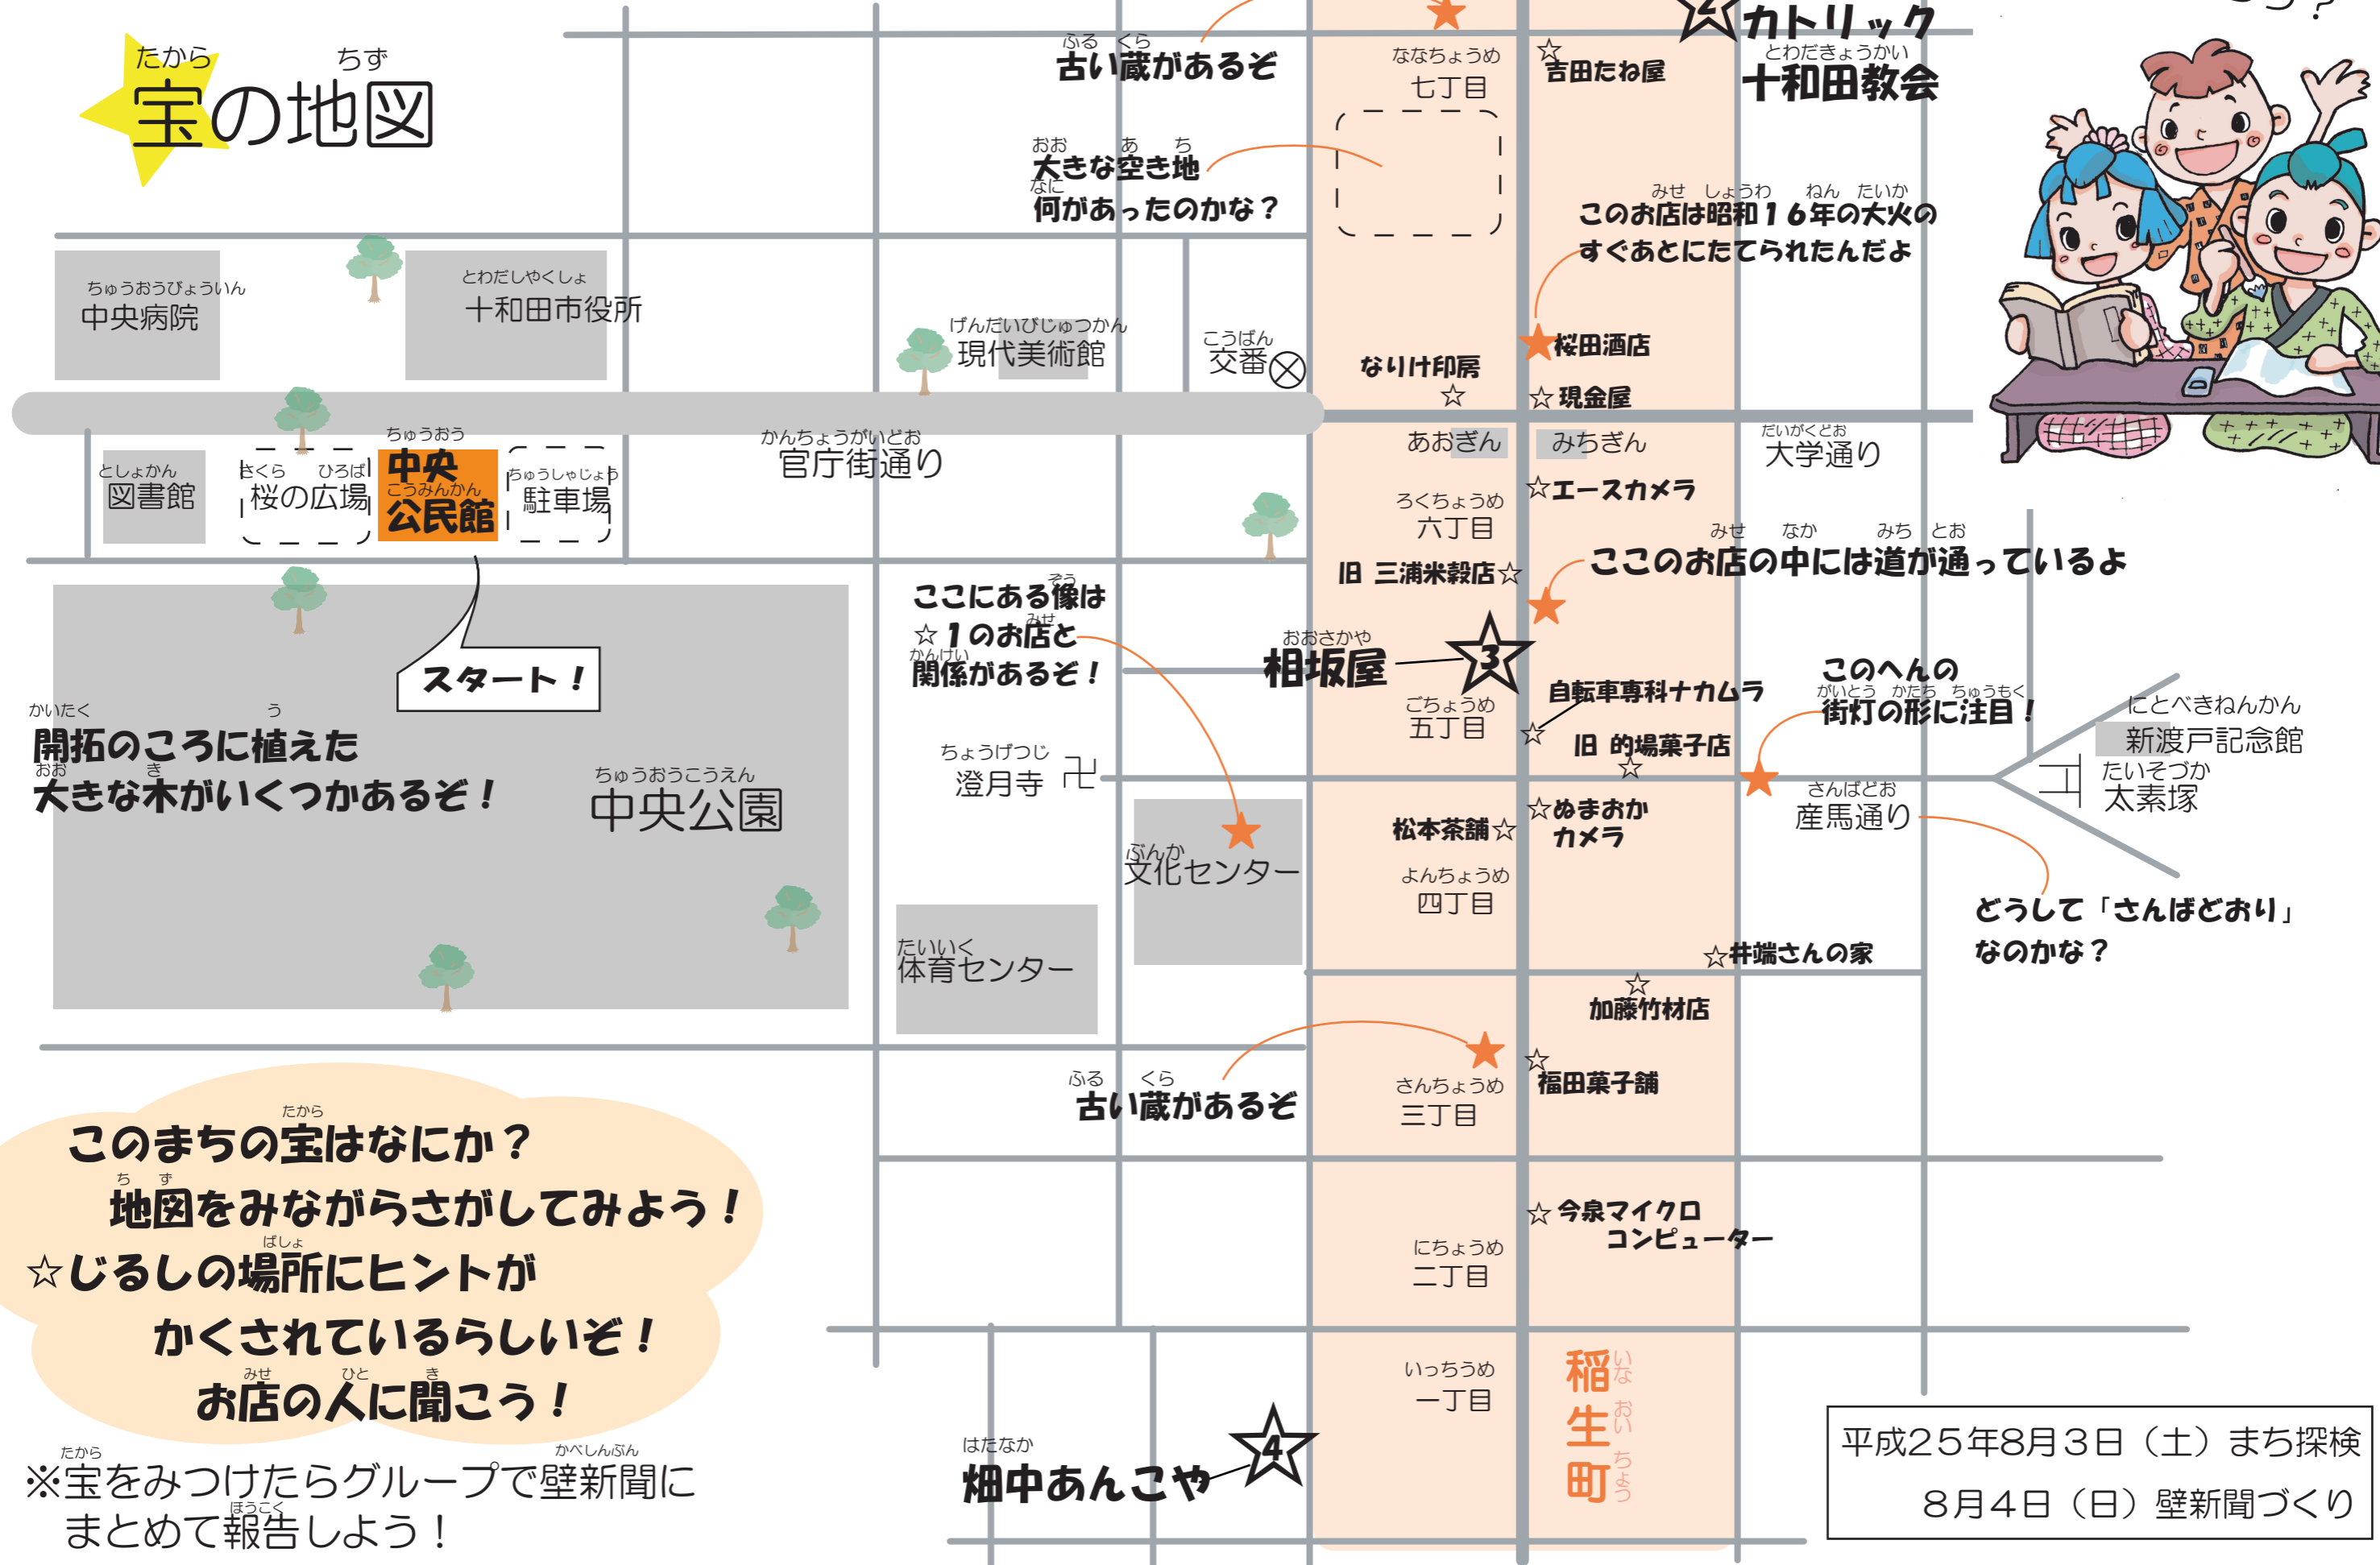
たから ちず
宝の地図

ふる くら
古い蔵があるぞ

ななちょうめ
七丁目

☆吉田たね屋

カトリック
とわだきょうかい
十和田教会

おお あ ち
大きな空き地
なに
何があったのかな？

みせ しょうわ ねん たいか
このお店は昭和16年の大火の
すぐあとにたてられたんだよ

ちゅうおうびょういん
中央病院

とわだしやくしょ
十和田市役所

げんだいびじゅつかん
現代美術館

こうばん
交番

なりけ印房
☆

桜田酒店
☆現金屋

かんちょうがいどお
官庁街通り

あおぎん
みちぎん

だいがくどお
大学通り

としょかん
図書館

さくら ひろば
桜の広場

ちゅうおう
中央
こうみんかん
公民館

ちゅうしゃじょう
駐車場

ろくちょうめ
六丁目

☆エースカメラ

みせ なか みち とお
ここのお店の中には道が通っているよ

旧 三浦米穀店☆

ぞう
ここにある像は
みせ
☆1のお店と
かんけい
関係があるぞ！

おおさかや
相坂屋

3

自転車専科ナカムラ

ごちょうめ
五丁目
☆

旧 的場菓子店
☆

このへんの
がいとう かたち ちゅうもく
街灯の形に注目！

にとべきねんかん
新渡戸記念館

たいそづか
太素塚

スタート！

かいたく う
開拓のころに植えた
おお き
大きな木がいくつかあるぞ！

ちゅうおうこうえん
中央公園

ちょうげつじ
澄月寺

さんばどお
産馬通り

☆ぬまおか
カメラ

松本茶舗☆

ぶんか
文化センター

よんちょうめ
四丁目

どうして「さんばどおり」
なのかな？

たいいく
体育センター

☆井端さんの家

☆
加藤竹材店

ふる くら
古い蔵があるぞ

さんちょうめ
三丁目

☆
福田菓子舗

たから
このまちの宝はなにか？
ち ず
地図をみながらさがしてみよう！
ばしょ
☆じるしの場所にヒントが
かくされているらしいぞ！
みせ ひと き
お店の人に聞こう！

☆今泉マイクロ
コンピューター

にちょうめ
二丁目

いっちょうめ
一丁目

いな おい ちょう
稲生町

はたなか
畑中あんこや

4

たから かべしんぶん
※宝をみつけたらグループで壁新聞に
ほうこく
まとめて報告しよう！

平成25年8月3日（土）まち探検
8月4日（日）壁新聞づくり